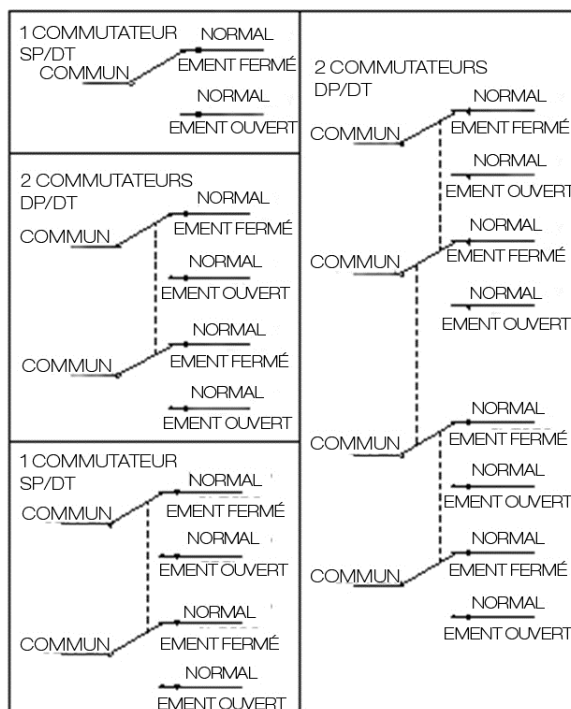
1 COMMUTATEUR SP/DT

COMMUN

NORMAL
EMENT FERMÉ

NORMAL
EMENT OUVERT

2 COMMUTATEURS DP/DT

COMMUN

NORMAL
EMENT FERMÉ

NORMAL
EMENT OUVERT

COMMUN

NORMAL
EMENT FERMÉ

NORMAL
EMENT OUVERT

1 COMMUTATEUR SP/DT

COMMUN

NORMAL
EMENT FERMÉ

NORMAL
EMENT OUVERT

COMMUN

NORMAL
EMENT FERMÉ

NORMAL
EMENT OUVERT

2 COMMUTATEURS DP/DT

COMMUN

NORMAL
EMENT FERMÉ

NORMAL
EMENT OUVERT

COMMUN

NORMAL
EMENT FERMÉ

NORMAL
EMENT OUVERT

COMMUN

NORMAL
EMENT FERMÉ

NORMAL
EMENT OUVERT

COMMUN

NORMAL
EMENT FERMÉ

NORMAL
EMENT OUVERT